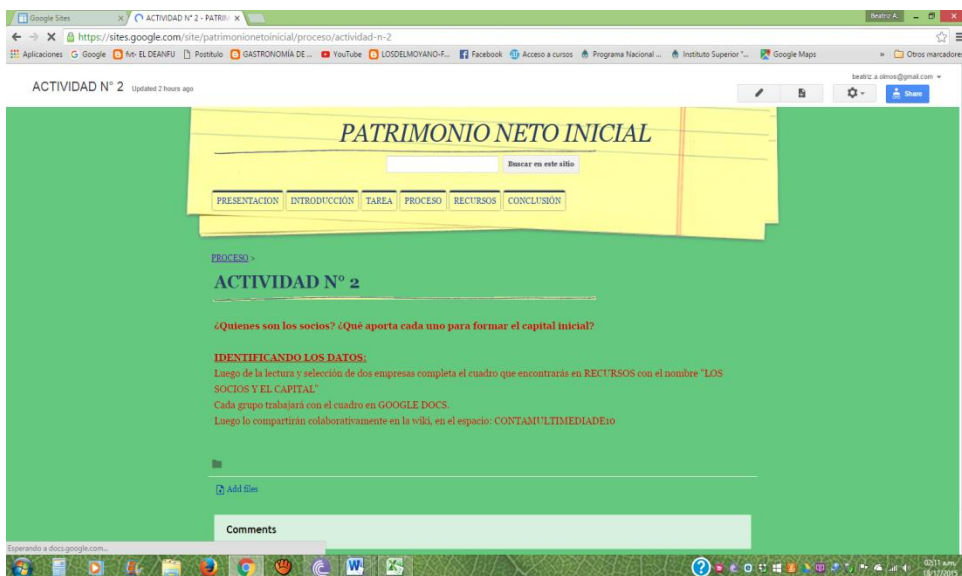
Google Sites
ACTIVIDAD N° 2 - PATRIM
Beatriz A.
https://sites.google.com/site/patrimonionetoinicial/proceso/actividad-n-2
Aplicaciones Google fvt- EL DEANFU Postitulo GASTRONOMÍA DE ... YouTube LOSDELMOYANO-F... Facebook Acceso a cursos Programa Nacional ... Instituto Superior "... Google Maps » Otros marcadores

ACTIVIDAD N° 2 Updated 2 hours ago
beatriz.a.olmos@gmail.com
Share

PATRIMONIO NETO INICIAL
Buscar en este sitio
PRESENTACION INTRODUCCIÓN TAREA PROCESO RECURSOS CONCLUSIÓN

PROCESO >
ACTIVIDAD N° 2

¿Quienes son los socios? ¿Qué aporta cada uno para formar el capital inicial?

IDENTIFICANDO LOS DATOS:
Luego de la lectura y selección de dos empresas completa el cuadro que encontrarás en RECURSOS con el nombre "LOS SOCIOS Y EL CAPITAL"
Cada grupo trabajará con el cuadro en GOOGLE DOCS.
Luego lo compartirán colaborativamente en la wiki, en el espacio: CONTAMULTIMEDIADE10

Add files

Comments

Esperando a docs.google.com...
02:11 a.m.
18/12/2015